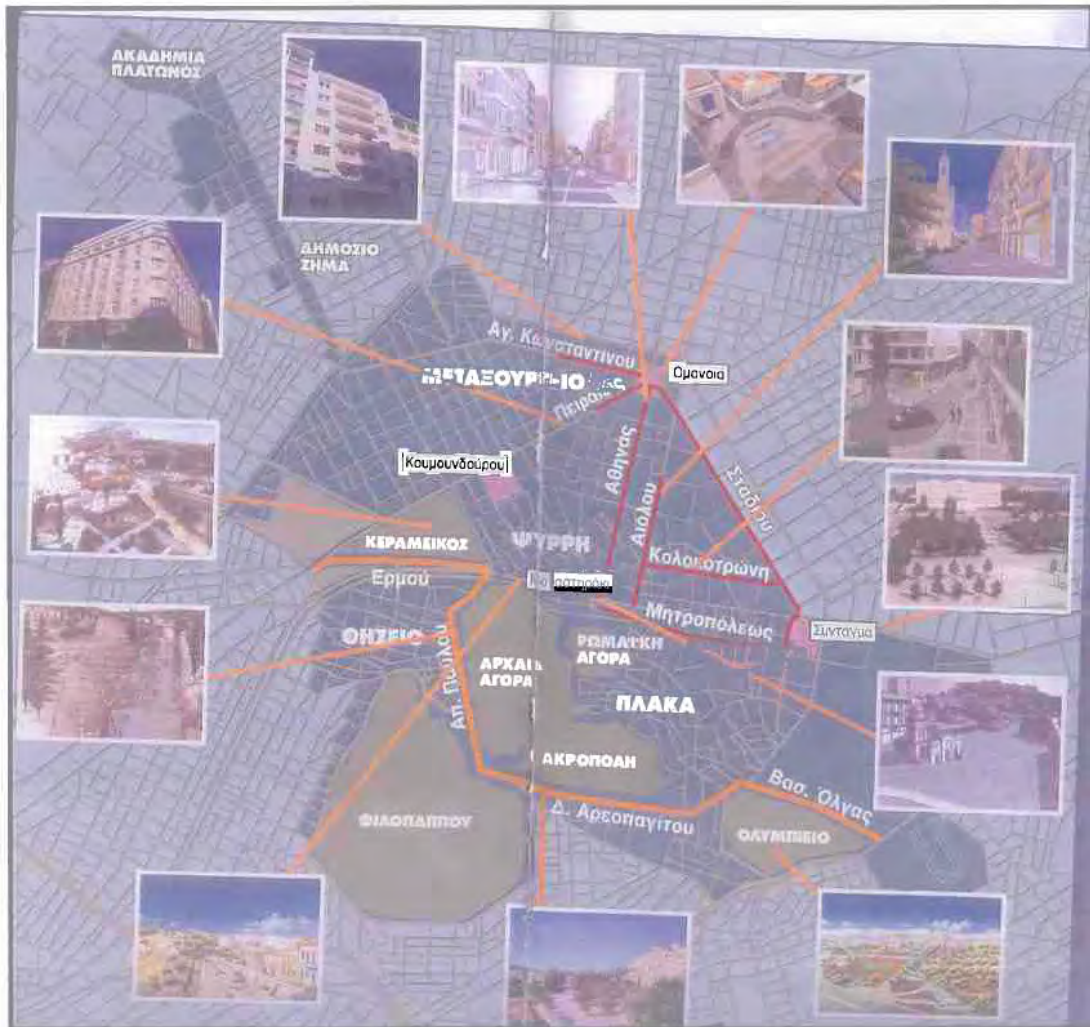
ΑΚΑΔΗΜΙΑ ΠΛΑΤΩΝΟΣ

ΔΗΜΟΣΙΟ ΣΗΜΑ

Αγ. Κωνσταντίνου

ΜΕΤΑΞΟΥΡΓΕΙΟ

Πειραιώς

Ομονοια

Κουμουνδούρου

Αθηνάς

Αιόλου

Σταδίου

ΚΕΡΑΜΕΙΚΟΣ

ΨΥΡΡΗ

Κολοκοτρώνη

Ερμού

Μοναστηράκι

Μητροπόλεως

Συνταγμα

ΘΗΣΕΙΟ

Απ. Παύλου

ΑΡΧΑΙΑ ΑΓΟΡΑ

ΡΩΜΑΪΚΗ ΑΓΟΡΑ

ΠΛΑΚΑ

ΑΚΡΟΠΟΛΗ

Βασ. Όλγας

Δ. Αρεοπαγίτου

ΦΙΛΟΠΑΠΠΟΥ

ΟΛΥΜΠΙΕΙΟ